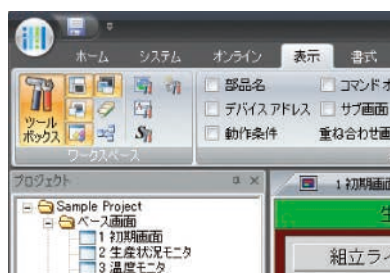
ホーム　システム　オンライン　表示　書式

ツール ボックス

ワークスペース

部品名
デバイスアドレス
動作条件
コマンドオ
サブ画面
重ね合わせ画

プロジェクト

Sample Project
ベース画面
1 初期画面
2 生産状況モニタ
3 温度モニタ

1 初期画面

生

組立ライ